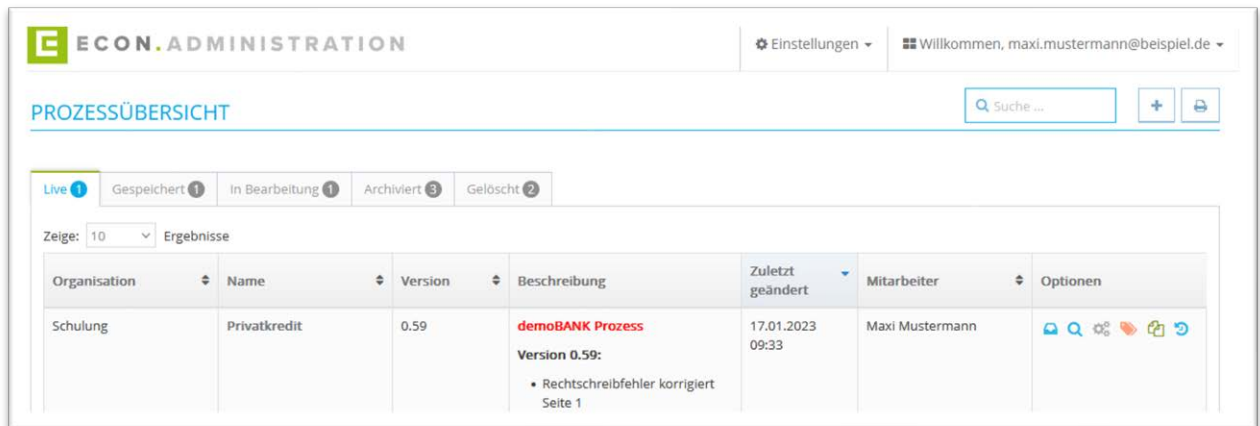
ECON.ADMINISTRATION

Einstellungen

Willkommen, maxi.mustermann@beispiel.de

PROZESSÜBERSICHT

Suche ...

Live 1 | Gespeichert 1 | In Bearbeitung 1 | Archiviert 3 | Gelöscht 2

Zeige: 10 Ergebnisse

| Organisation | Name | Version | Beschreibung | Zuletzt geändert | Mitarbeiter | Optionen |
|---|---|---|---|---|---|---|
| Schulung | Privatkredit | 0.59 | demoBANK Prozess<br>Version 0.59:<br>• Rechtschreibfehler korrigiert Seite 1 | 17.01.2023 09:33 | Maxi Mustermann | |